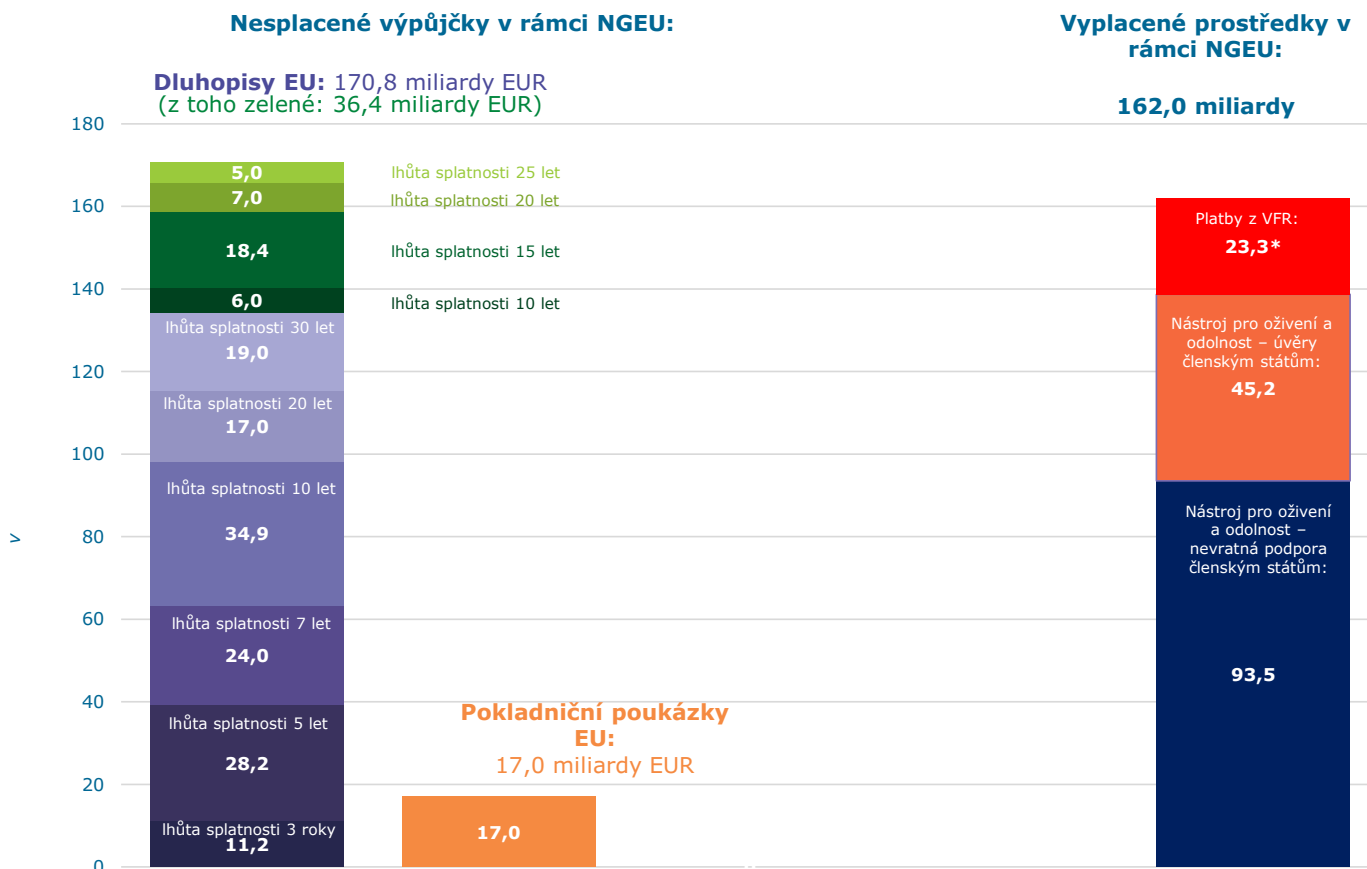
Nesplacené výpůjčky v rámci NGEU:

Vyplacené prostředky v rámci NGEU:

Dluhopisy EU: 170,8 miliardy EUR
(z toho zelené: 36,4 miliardy EUR)

162,0 miliardy

180
160
140
120
100
80
60
40
20
0

v

5,0
Ihůta splatnosti 25 let
7,0
Ihůta splatnosti 20 let
18,4
Ihůta splatnosti 15 let
6,0
Ihůta splatnosti 10 let
Ihůta splatnosti 30 let
19,0
Ihůta splatnosti 20 let
17,0
Ihůta splatnosti 10 let
34,9
Ihůta splatnosti 7 let
24,0
Ihůta splatnosti 5 let
28,2
Ihůta splatnosti 3 roky
11,2

Pokladniční poukázky EU:
17,0 miliardy EUR
17,0

Platby z VFR:
23,3*
Nástroj pro oživení a odolnost – úvěry členským státům:
45,2
Nástroj pro oživení a odolnost – nevratná podpora členským státům:
93,5